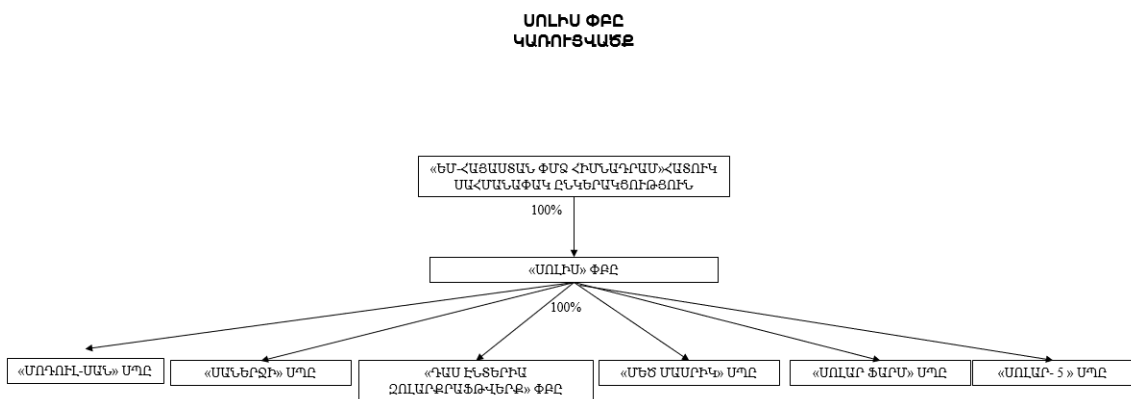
ՍՈԼԻՍ ՓԲԸ
ԿԱՌՈՒՑՎԱԾՔ

«ԵՄ-ՀԱՅԱՍՏԱՆ ՓՄՁ ՀԻՄՆԱԴՐԱՄ»ՀԱՏՈՒԿ ՍԱՀՄԱՆԱՓԱԿ ԸՆԿԵՐԱԿՑՈՒԹՅՈՒՆ

100%

«ՍՈԼԻՍ» ՓԲԸ

100%

«ՄՈԴՈՒԼ-ՍԱՆ» ՍՊԸ

«ՍԱՆԵՐՋԻ» ՍՊԸ

«ԴԱՍ ԷՆՏԵՐԻԱ ԶՈԼԱՐՔՐԱՖԹՎԵՐՔ» ՓԲԸ

«ՄԵԾ ՄԱՍՐԻԿ» ՍՊԸ

«ՍՈԼԱՐ ՖԱՐՄ» ՍՊԸ

«ՍՈԼԱՐ- 5 » ՍՊԸ